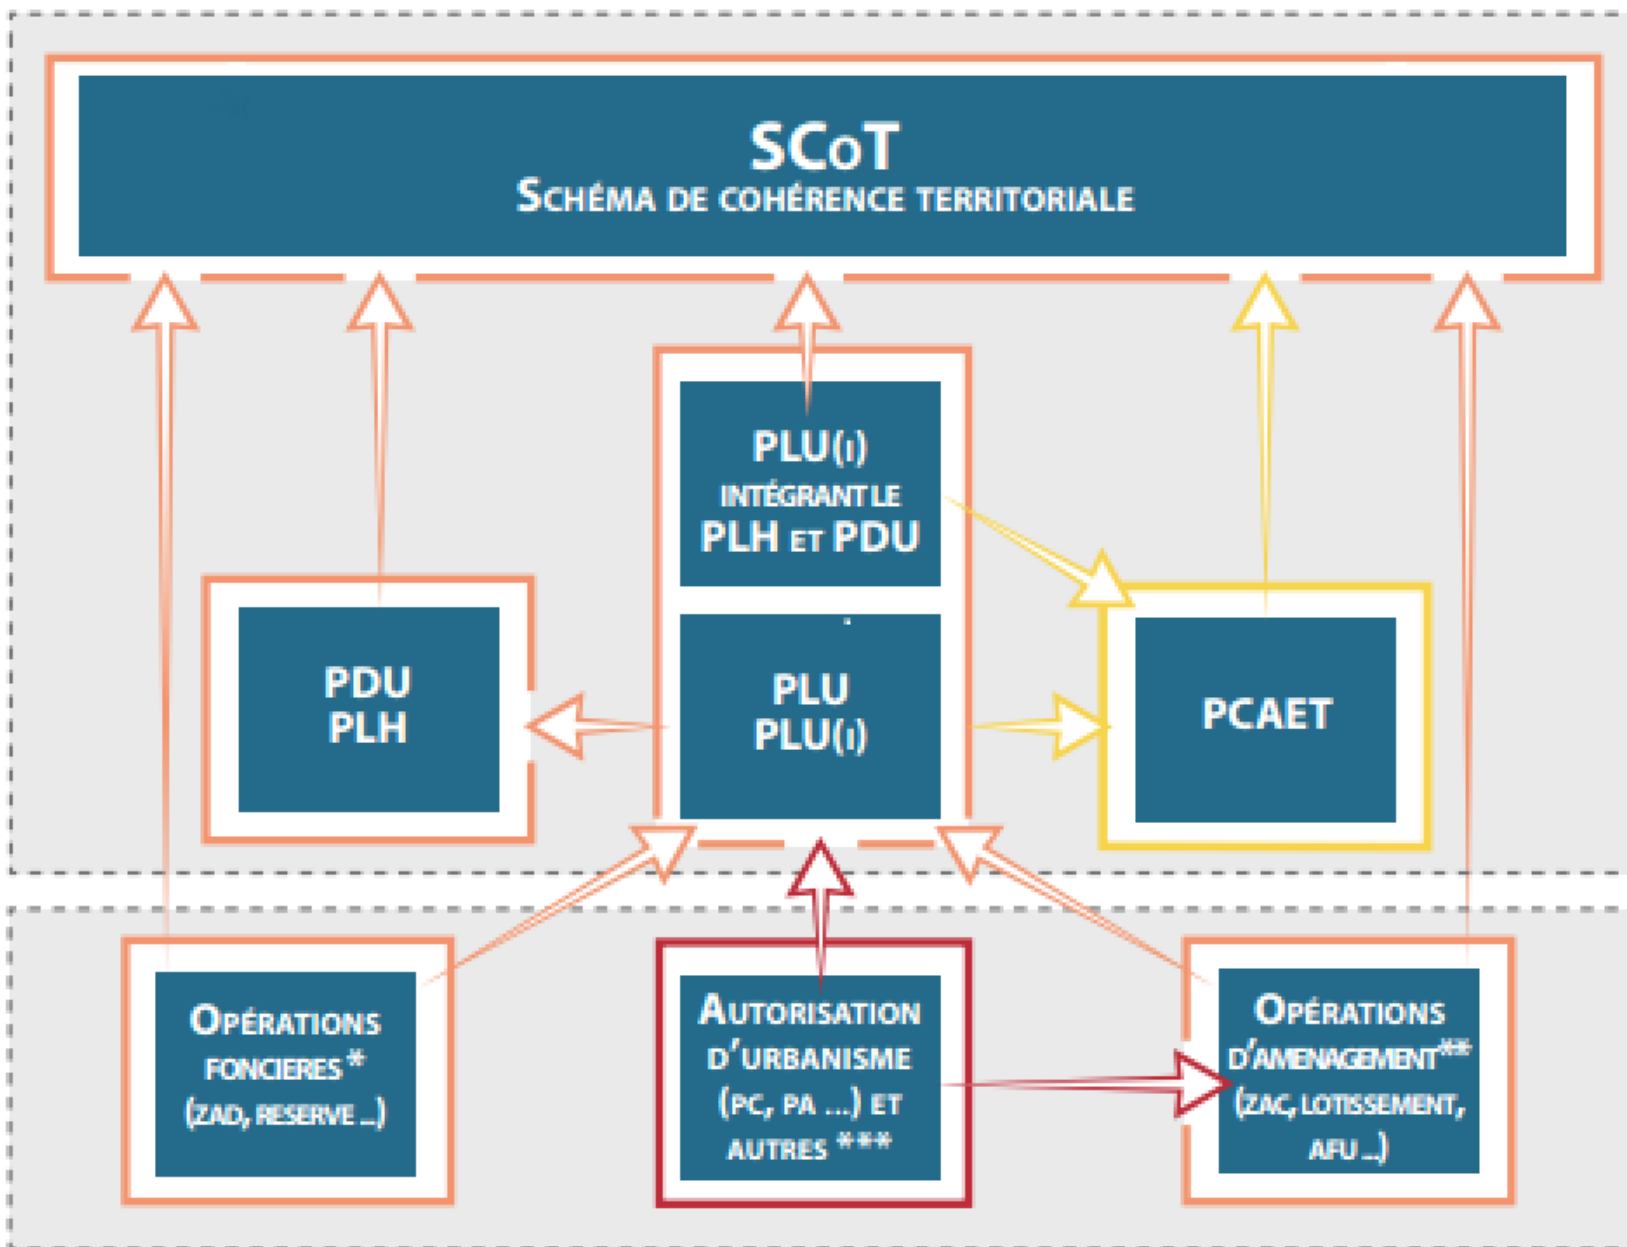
SCoT
Schéma de cohérence territoriale

PLU(i)
intégrant le
PLH et PDU

PDU
PLH

PLU
PLU(i)

PCAET

Opérations foncieres *
(ZAD, reserve ...)

Autorisation d'urbanisme
(PC, PA ...) et autres ***

Opérations d'amenagement**
(ZAC, lotissement, AFU ...)